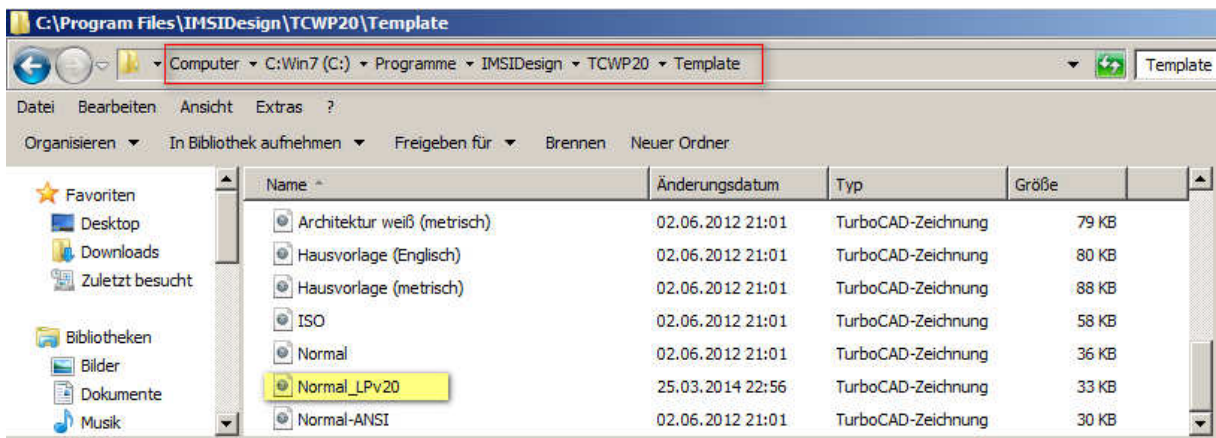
C:\Program Files\IMSIDesign\TCWP20\Template

Computer ▸ C:Win7 (C:) ▸ Programme ▸ IMSIDesign ▸ TCWP20 ▸ Template

Template

Datei Bearbeiten Ansicht Extras ?

Organisieren ▾ In Bibliothek aufnehmen ▾ Freigeben für ▾ Brennen Neuer Ordner

Favoriten
Desktop
Downloads
Zuletzt besucht

Bibliotheken
Bilder
Dokumente
Musik

| Name | Änderungsdatum | Typ | Größe |
|---|---|---|---|
| Architektur weiß (metrisch) | 02.06.2012 21:01 | TurboCAD-Zeichnung | 79 KB |
| Hausvorlage (Englisch) | 02.06.2012 21:01 | TurboCAD-Zeichnung | 80 KB |
| Hausvorlage (metrisch) | 02.06.2012 21:01 | TurboCAD-Zeichnung | 88 KB |
| ISO | 02.06.2012 21:01 | TurboCAD-Zeichnung | 58 KB |
| Normal | 02.06.2012 21:01 | TurboCAD-Zeichnung | 36 KB |
| Normal_LPv20 | 25.03.2014 22:56 | TurboCAD-Zeichnung | 33 KB |
| Normal-ANSI | 02.06.2012 21:01 | TurboCAD-Zeichnung | 30 KB |